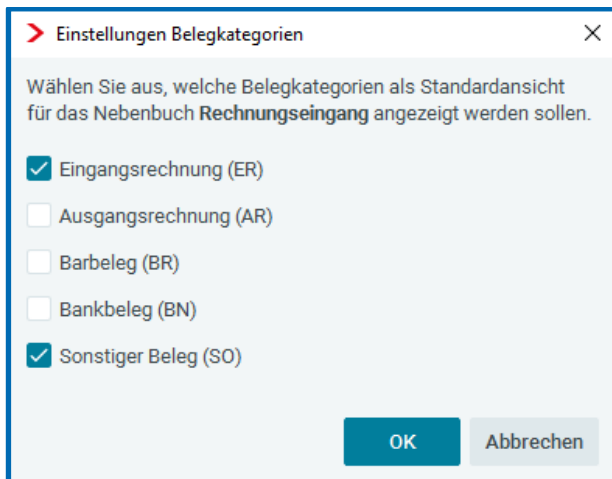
Einstellungen Belegkategorien

×

Wählen Sie aus, welche Belegkategorien als Standardansicht für das Nebenbuch **Rechnungseingang** angezeigt werden sollen.

Eingangsrechnung (ER)

Ausgangsrechnung (AR)

Barbeleg (BR)

Bankbeleg (BN)

Sonstiger Beleg (SO)

OK

Abbrechen